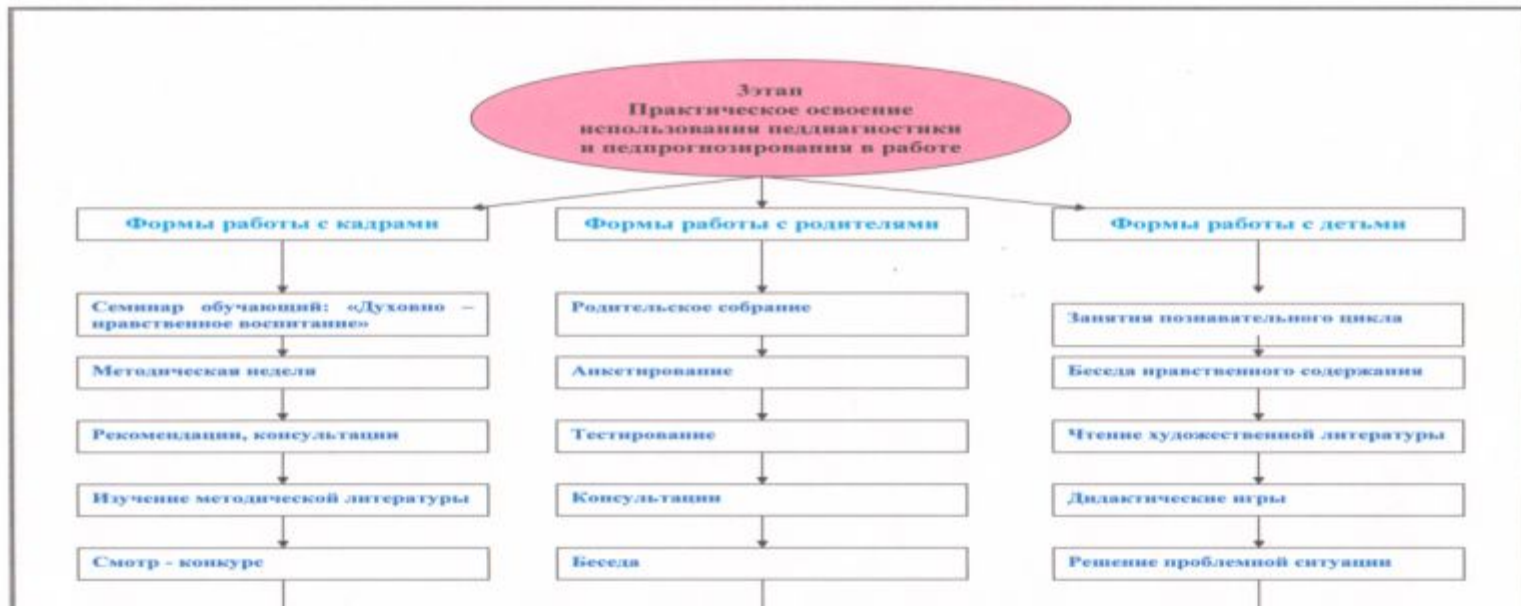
3этап
Практическое освоение использования педдиагностики и педпрогнозирования в работе

Формы работы с кадрами

Семинар обучающий: «Духовно – нравственное воспитание»

Методическая неделя

Рекомендации, консультации

Изучение методической литературы

Смотр - конкурс

Формы работы с родителями

Родительское собрание

Анкетирование

Тестирование

Консультации

Беседа

Формы работы с детьми

Занятия познавательного цикла

Беседа нравственного содержания

Чтение художественной литературы

Дидактические игры

Решение проблемной ситуации